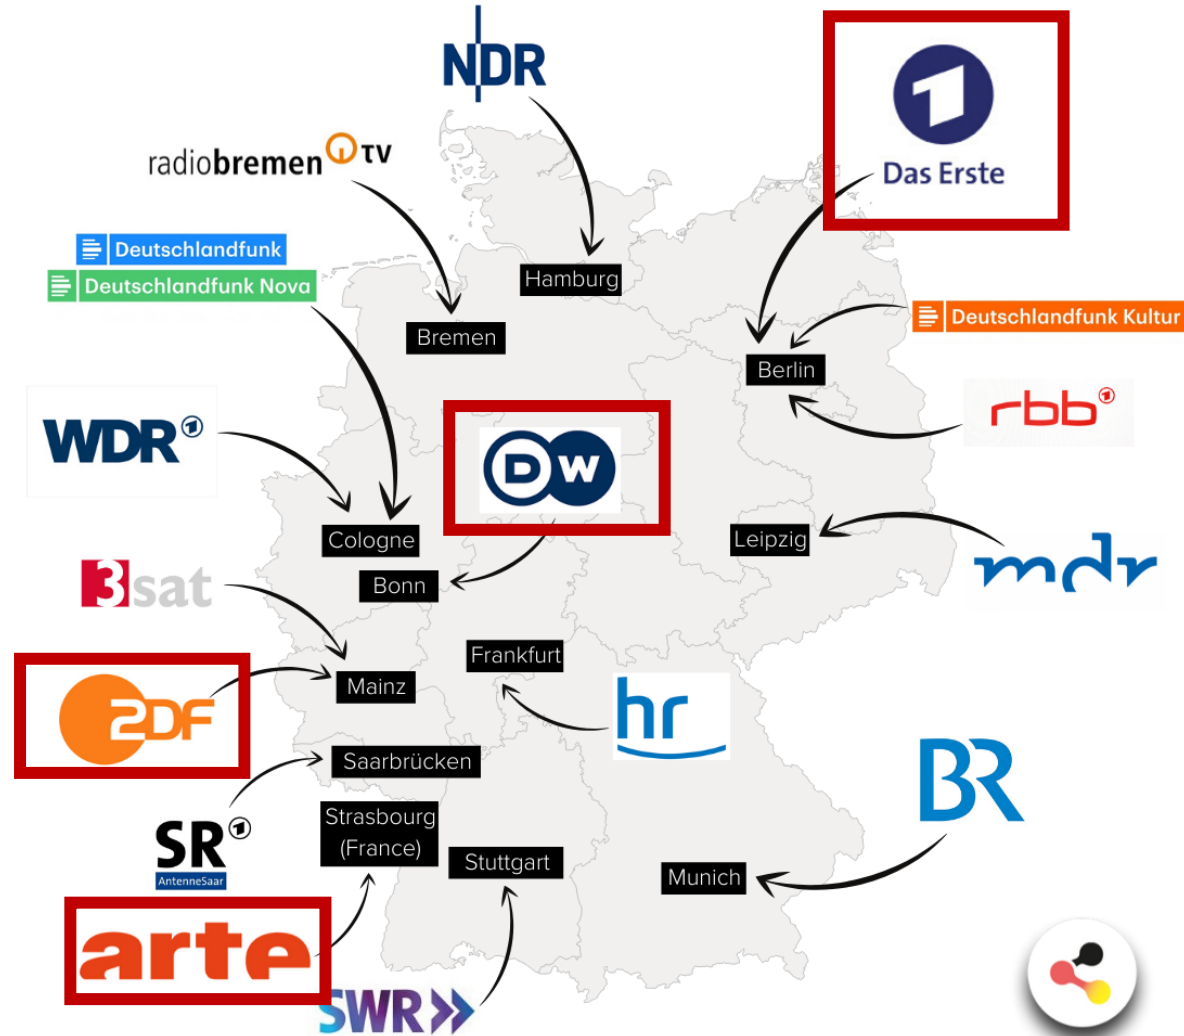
NDR

Das Erste

radiobremen TV

Deutschlandfunk

Deutschlandfunk Nova

Hamburg

Bremen

Deutschlandfunk Kultur

Berlin

rbb

WDR

DW

Cologne

Leipzig

mdr

Bonn

3sat

Frankfurt

Mainz

2DF

hr

Saarbrücken

BR

Strasbourg (France)

SR

AntenneSaar

Stuttgart

Munich

arte

SWR